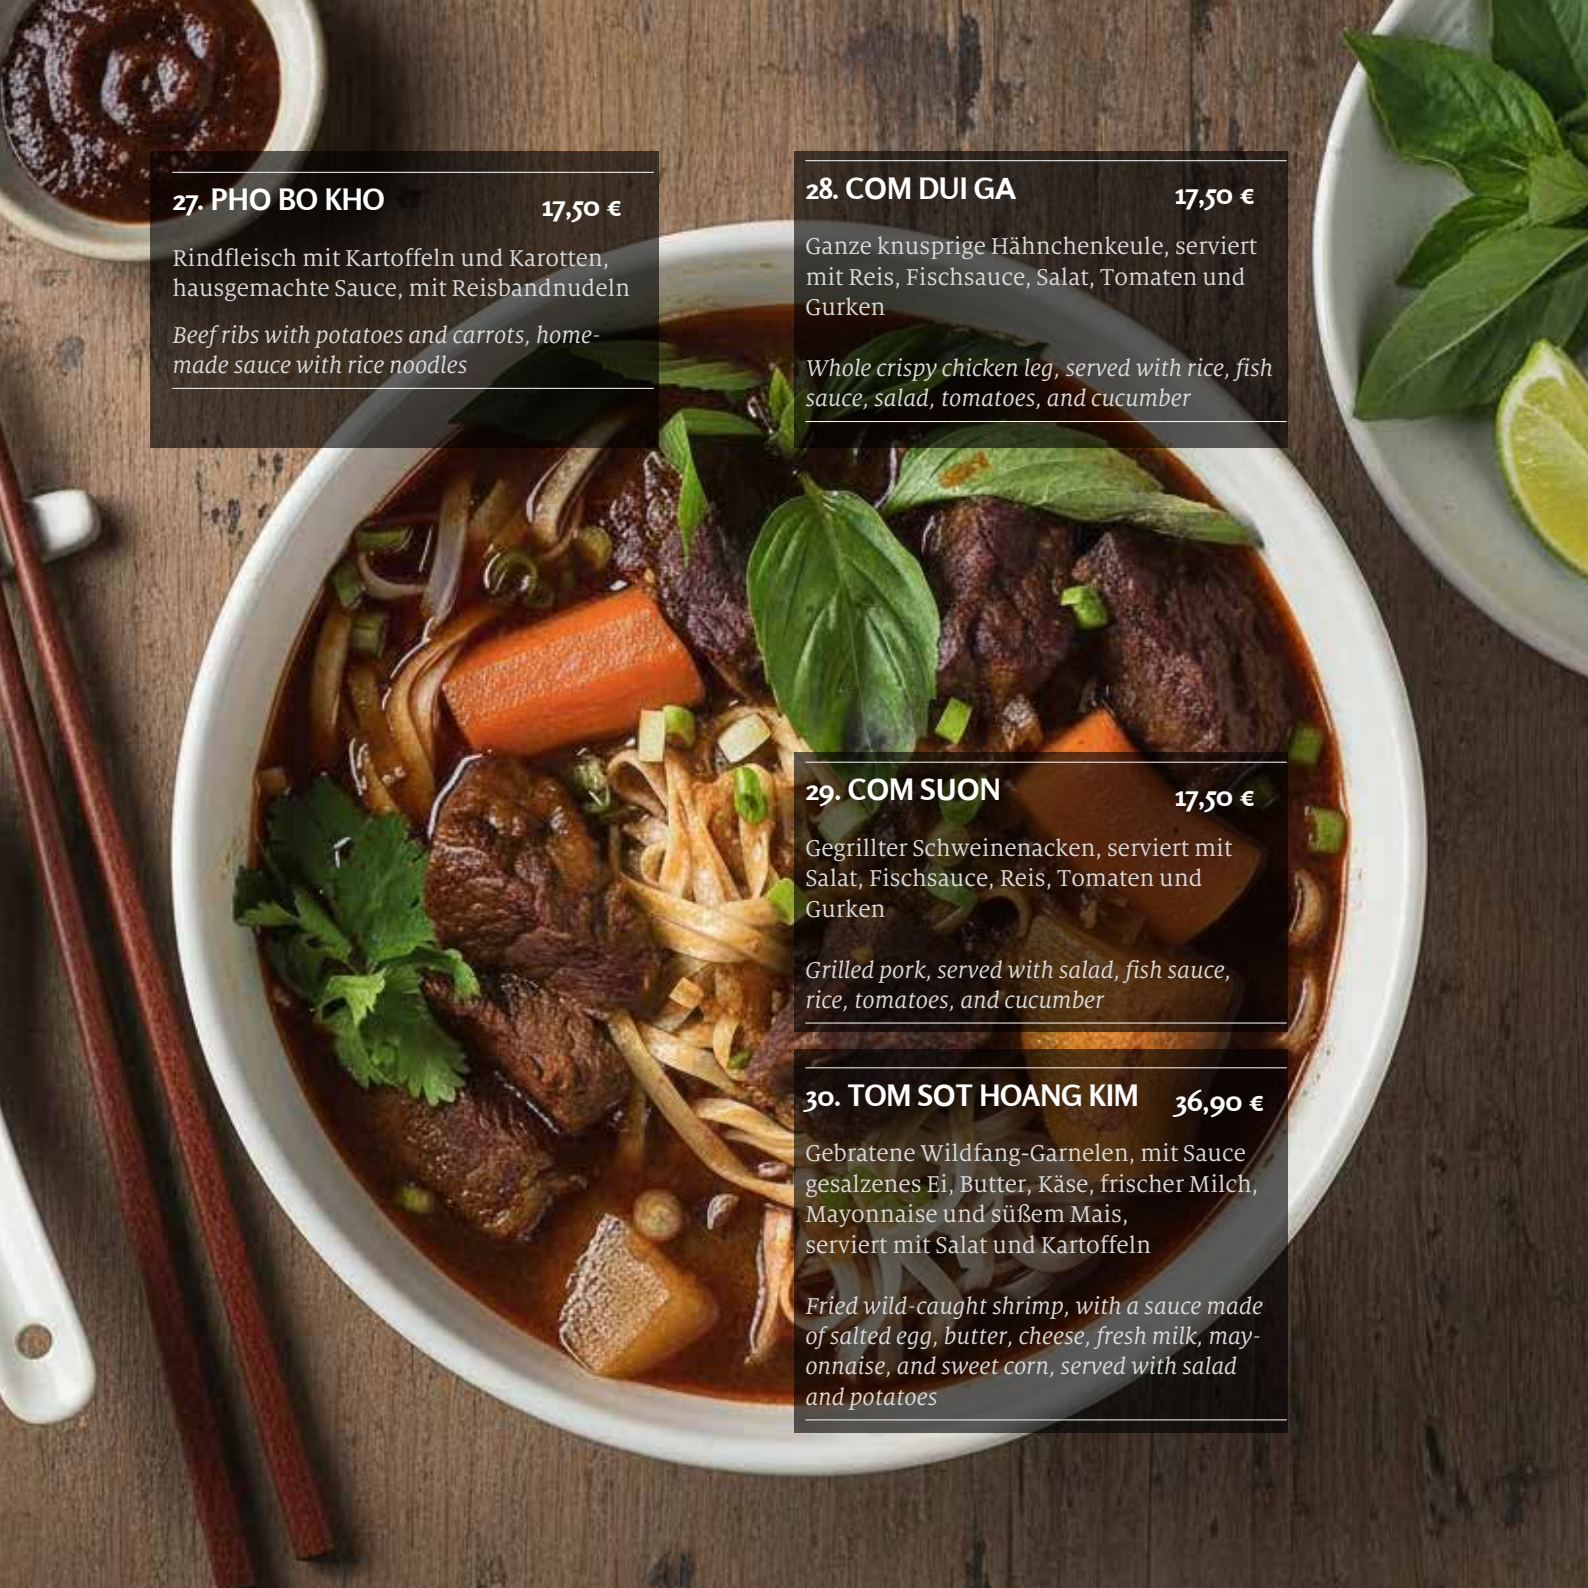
27. PHO BO KHO 17,50 €

Rindfleisch mit Kartoffeln und Karotten, hausgemachte Sauce, mit Reisbandnudeln

Beef ribs with potatoes and carrots, homemade sauce with rice noodles

28. COM DUI GA 17,50 €

Ganze knusprige Hähnchenkeule, serviert mit Reis, Fischsauce, Salat, Tomaten und Gurken

Whole crispy chicken leg, served with rice, fish sauce, salad, tomatoes, and cucumber

29. COM SUON 17,50 €

Gegrillter Schweinenacken, serviert mit Salat, Fischsauce, Reis, Tomaten und Gurken

Grilled pork, served with salad, fish sauce, rice, tomatoes, and cucumber

30. TOM SOT HOANG KIM 36,90 €

Gebratene Wildfang-Garnelen, mit Sauce gesalzenes Ei, Butter, Käse, frischer Milch, Mayonnaise und süßem Mais, serviert mit Salat und Kartoffeln

Fried wild-caught shrimp, with a sauce made of salted egg, butter, cheese, fresh milk, mayonnaise, and sweet corn, served with salad and potatoes